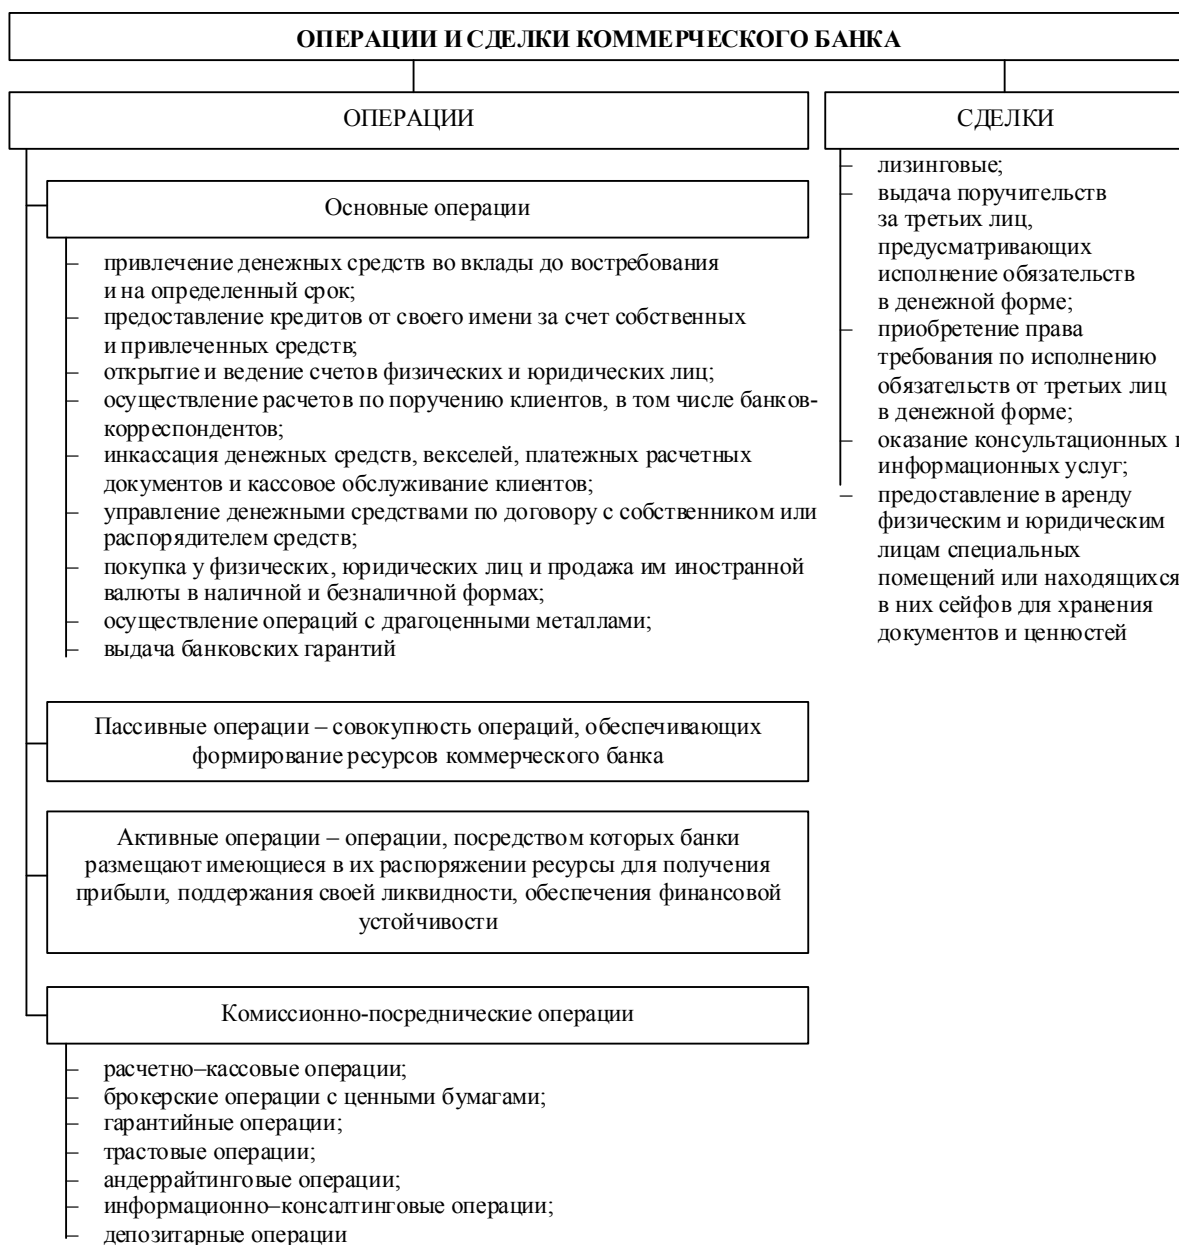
ОПЕРАЦИИ И СДЕЛКИ КОММЕРЧЕСКОГО БАНКА

ОПЕРАЦИИ

Основные операции

– привлечение денежных средств во вклады до востребования и на определенный срок;
– предоставление кредитов от своего имени за счет собственных и привлеченных средств;
– открытие и ведение счетов физических и юридических лиц;
– осуществление расчетов по поручению клиентов, в том числе банков-корреспондентов;
– инкассация денежных средств, векселей, платежных расчетных документов и кассовое обслуживание клиентов;
– управление денежными средствами по договору с собственником или распорядителем средств;
– покупка у физических, юридических лиц и продажа им иностранной валюты в наличной и безналичной формах;
– осуществление операций с драгоценными металлами;
– выдача банковских гарантий

Пассивные операции – совокупность операций, обеспечивающих формирование ресурсов коммерческого банка

Активные операции – операции, посредством которых банки размещают имеющиеся в их распоряжении ресурсы для получения прибыли, поддержания своей ликвидности, обеспечения финансовой устойчивости

Комиссионно-посреднические операции

– расчетно–кассовые операции;
– брокерские операции с ценными бумагами;
– гарантийные операции;
– трастовые операции;
– андеррайтинговые операции;
– информационно–консалтинговые операции;
– депозитарные операции

СДЕЛКИ

– лизинговые;
– выдача поручительств за третьих лиц, предусматривающих исполнение обязательств в денежной форме;
– приобретение права требования по исполнению обязательств от третьих лиц в денежной форме;
– оказание консультационных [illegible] информационных услуг;
– предоставление в аренду физическим и юридическим лицам специальных помещений или находящихся в них сейфов для хранения документов и ценностей